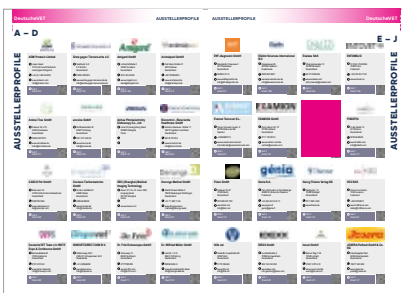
DeutscheVET
AUSSTELLERPROFILE
AUSSTELLERPROFILE
DeutscheVET

A – D
E – J

AUSSTELLERPROFILE
AUSSTELLERPROFILE

Amgard

Amtra Thur GmbH

Antech

Dechra

Covetrus

FLAMION

genia

Dengler

BOEHRINGER
INGELHEIM

virbac

De Fritz

Elanco

Vetoquinol

IDEXX

Zoetis